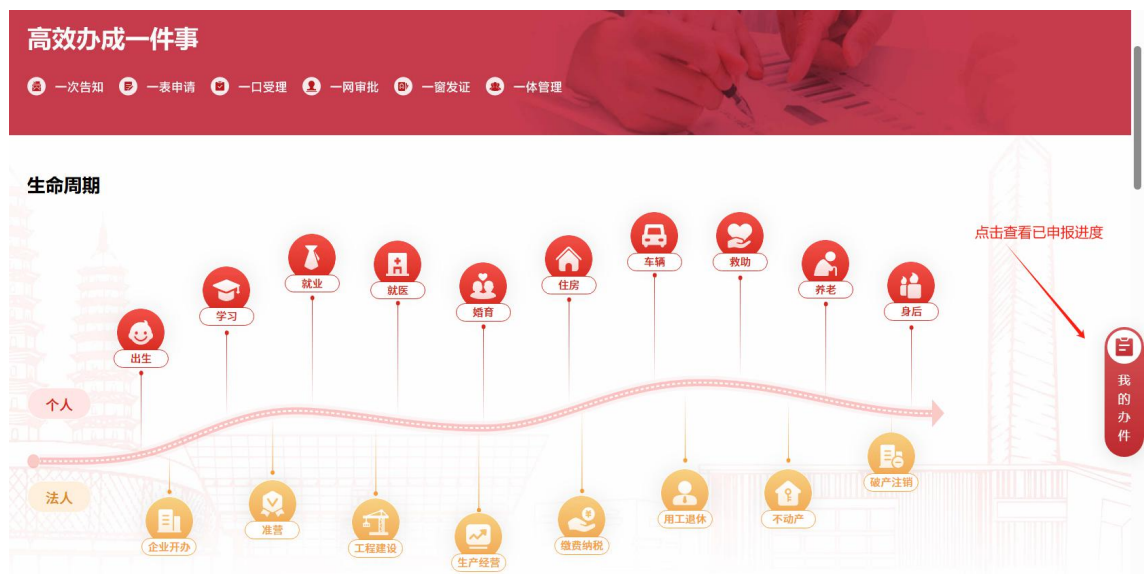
高效办成一件事

一次告知 一表申请 一口受理 一网审批 一窗发证 一体管理

生命周期

点击查看已申报进度

出生 学习 就业 就医 婚育 住房 车辆 救助 养老 身后

个人

法人

企业开办 准营 工程建设 生产经营 缴费纳税 用工退休 不动产 破产注销

我的办件